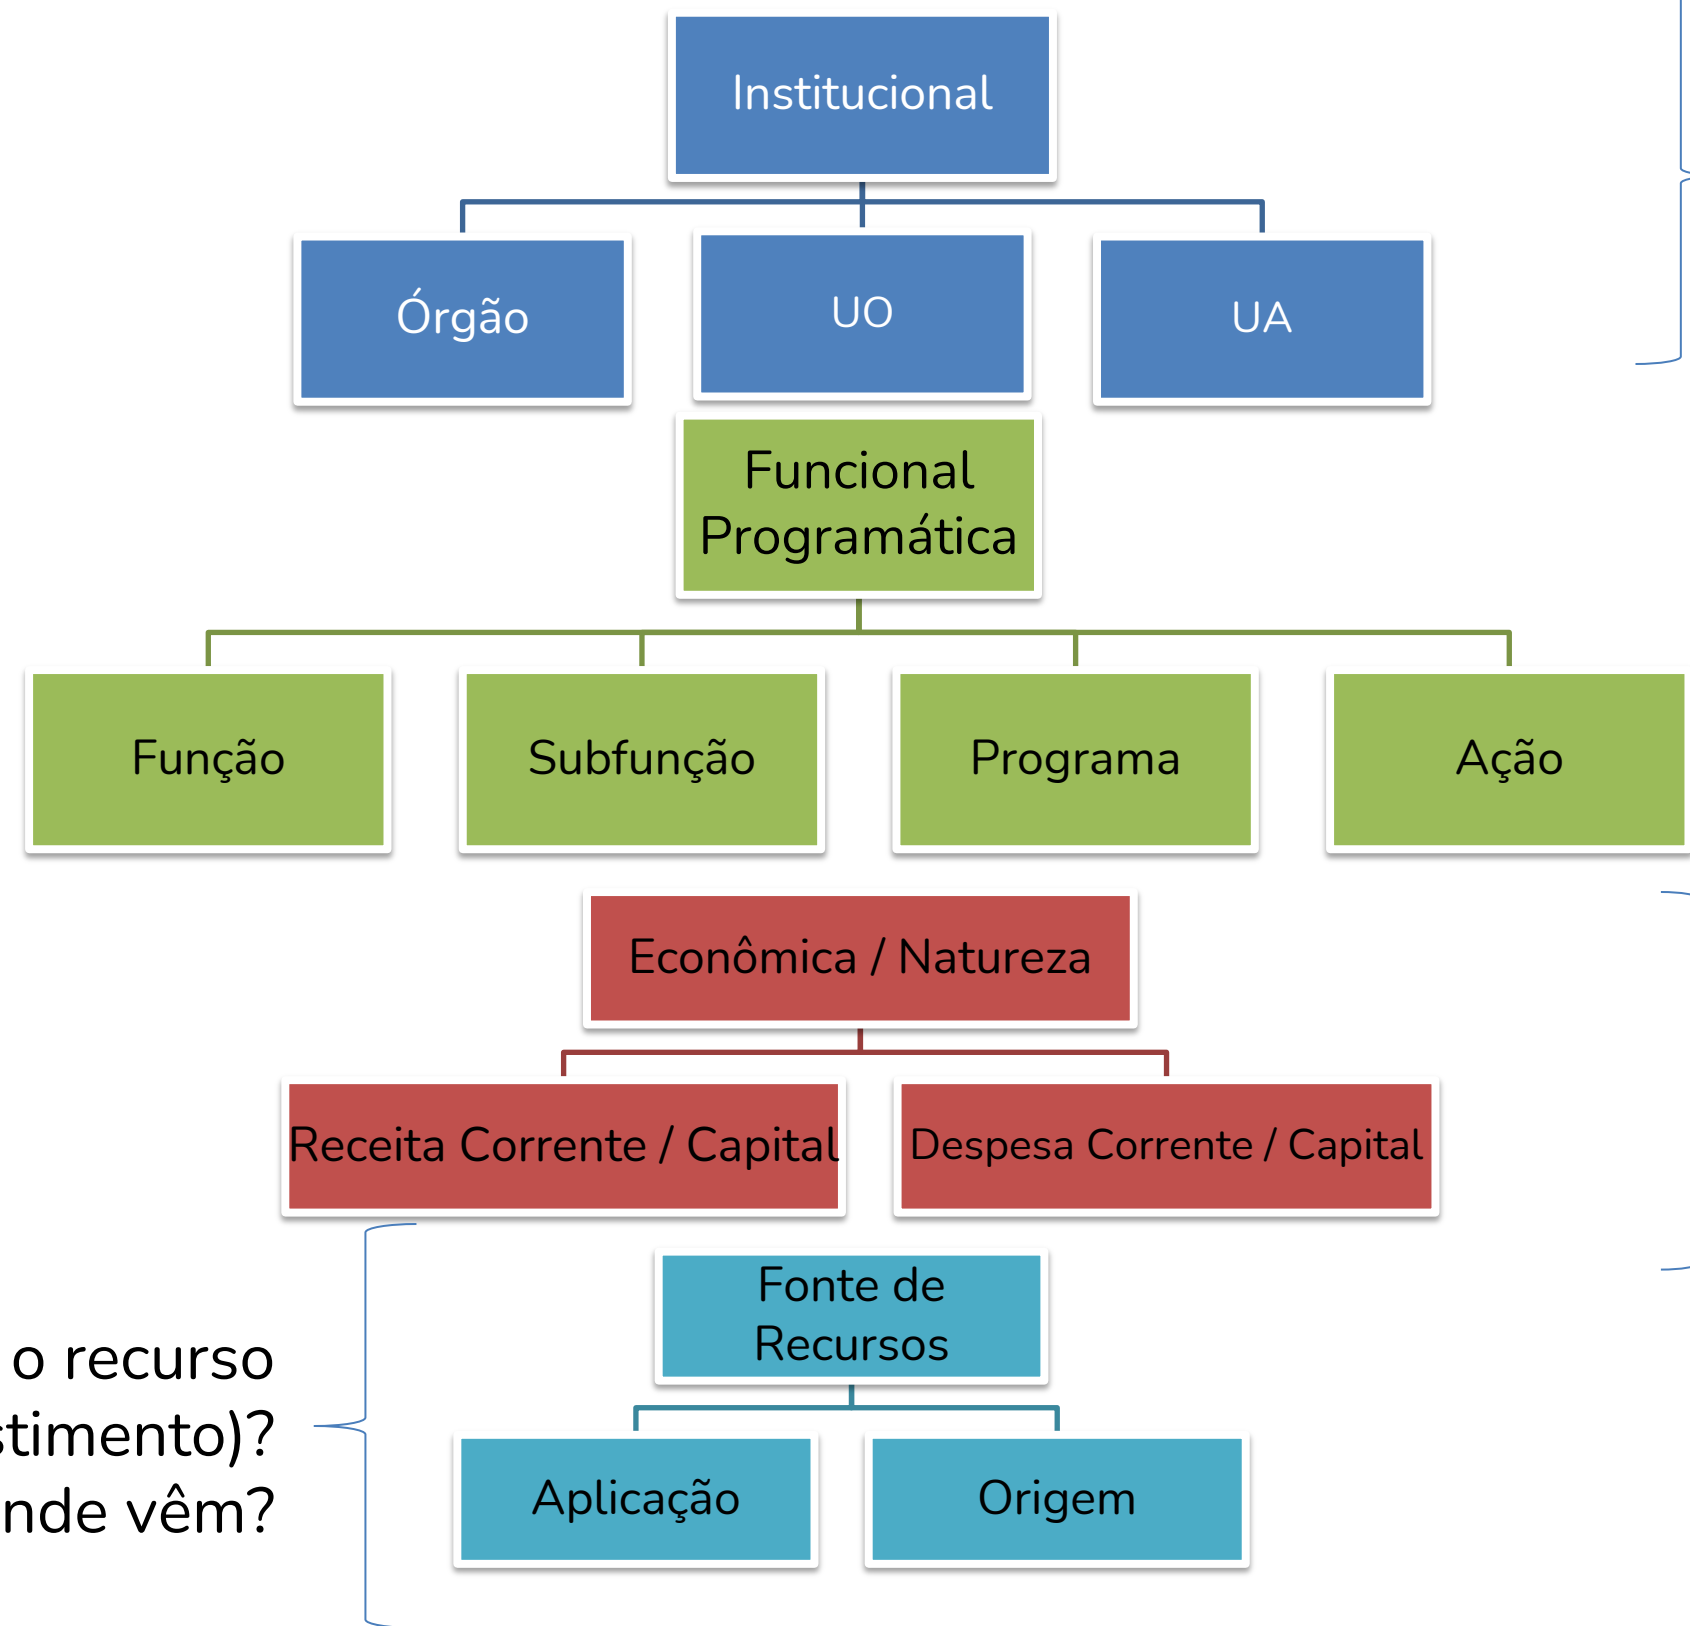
Institucional

Órgão

UO

UA

Funcional Programática

Função

Subfunção

Programa

Ação

Econômica / Natureza

Receita Corrente / Capital

Despesa Corrente / Capital

Fonte de Recursos

Aplicação

Origem

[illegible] o recurso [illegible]stimento)? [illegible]nde vêm?